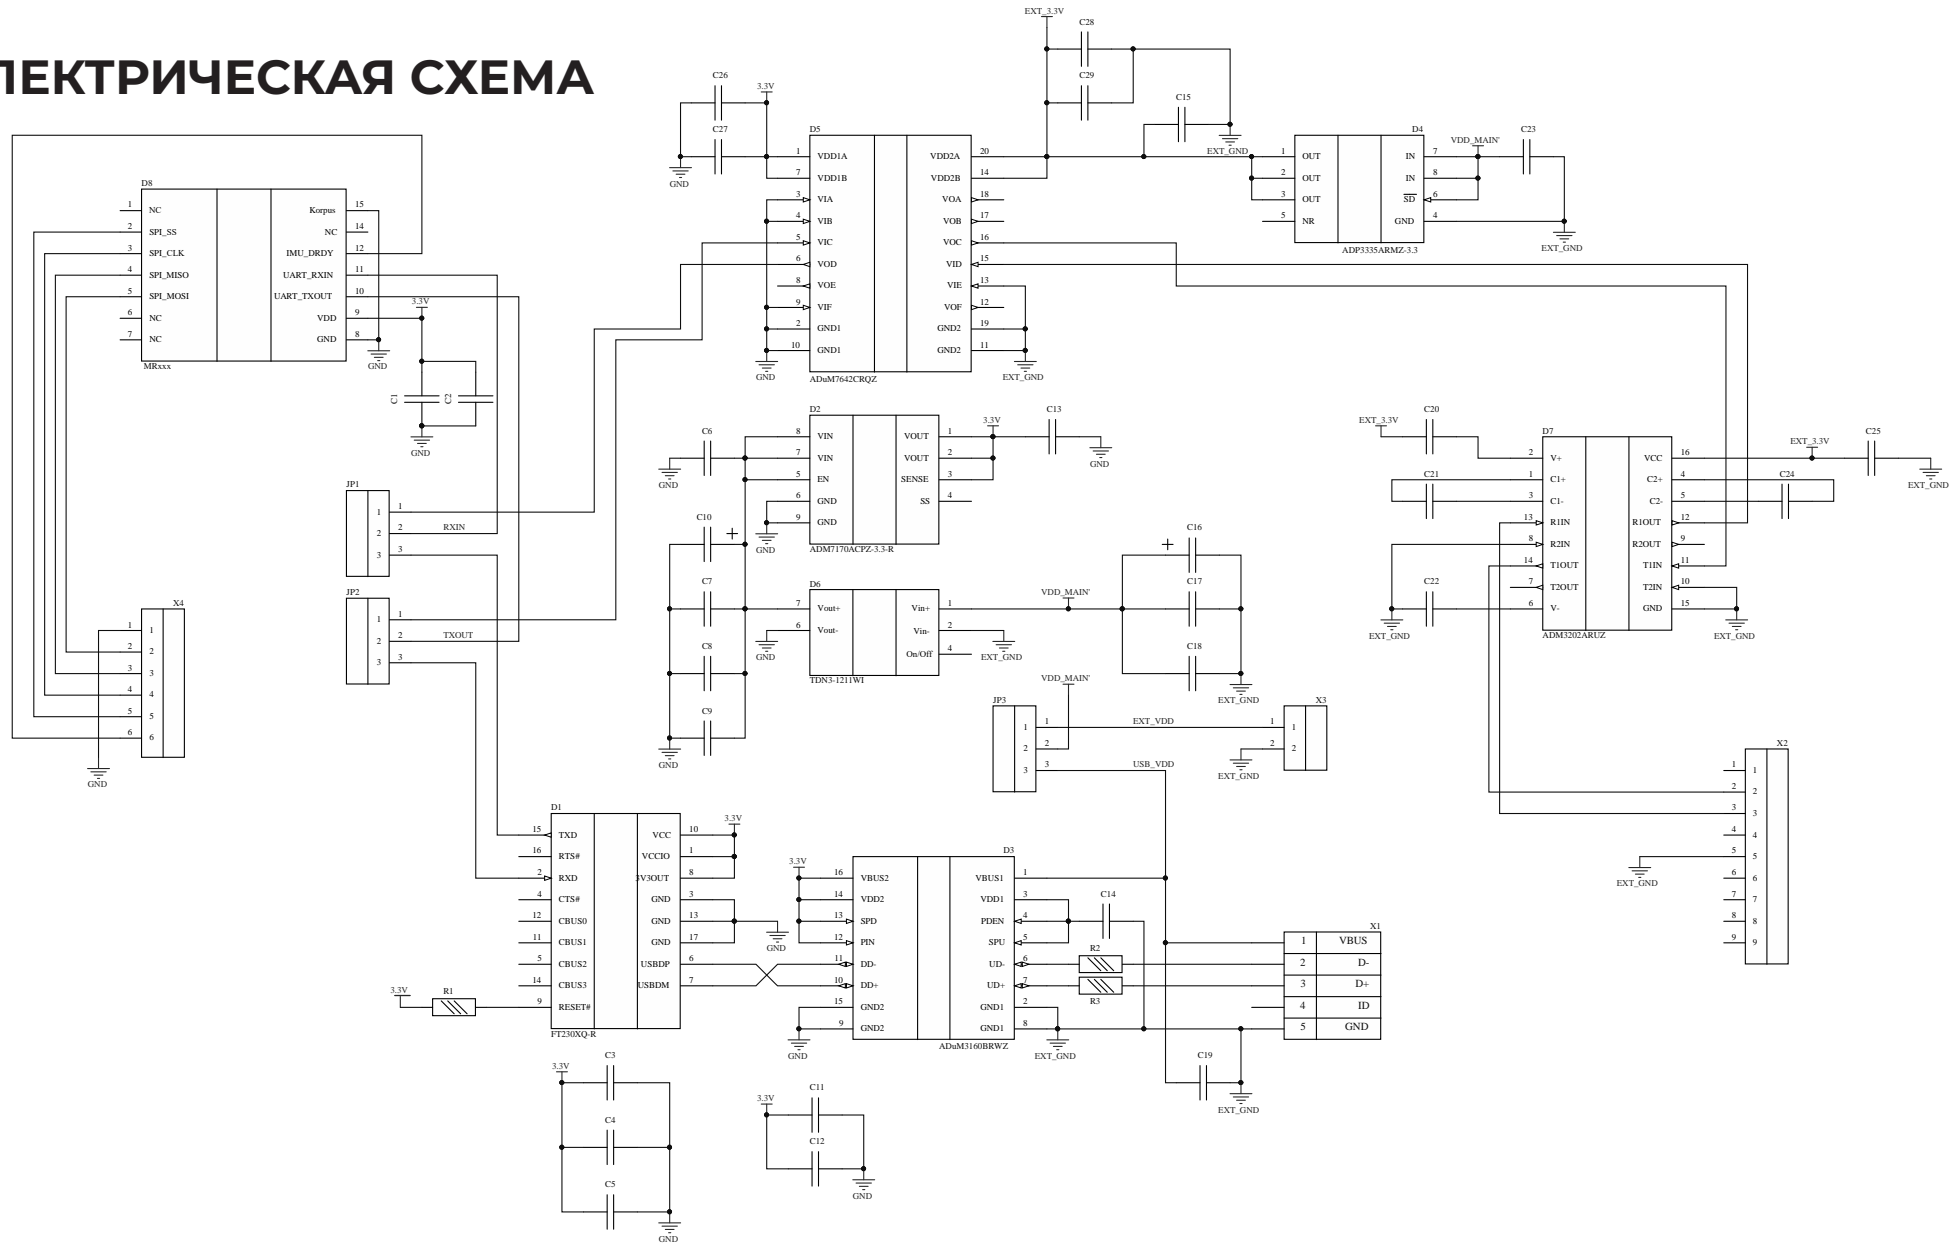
ЛЕКТРИЧЕСКАЯ СХЕМА

D8
1 NC
2 SPI_SS
3 SPI_CLK
4 SPI_MISO
5 SPI_MOSI
6 NC
7 NC
Korpus 15
NC 14
IMU_DRDY 12
UART_RXIN 11
UART_TXOUT 10
VDD 9
GND 8
MRxxx
3.3V
GND
C1 C2
GND

JP1
1 1
2 2 RXIN
3 3
JP2
1 1
2 2 TXOUT
3 3

X4
1 1
2 2
3 3
4 4
5 5
6 6
GND

C26 3.3V
C27
GND
D5
1 VDD1A
7 VDD1B
3 VIA
4 VIB
5 VIC
6 VOD
8 VOE
9 VIF
2 GND1
10 GND1
VDD2A 20
VDD2B 14
VOA 18
VOB 17
VOC 16
VID 15
VIE 13
VOF 12
GND2 19
GND2 11
GND
ADuM7642CRQZ
EXT_GND

EXT_3.3V
C28
C29
C15
EXT_GND
D4
1 OUT
2 OUT
3 OUT
5 NR
IN 7
IN 8
$\overline{SD}$ 6
GND 4
ADP3335ARMZ-3.3
VDD_MAIN'
C23
EXT_GND

D2
C6
GND
8 VIN
7 VIN
5 EN
6 GND
9 GND
VOUT 1
VOUT 2
SENSE 3
SS 4
ADM7170ACPZ-3.3-R
GND
3.3V
C13
GND

C10
C7
C8
C9
GND
D6
7 Vout+
6 Vout-
Vin+ 1
Vin- 2
On/Off 4
TDN3-1211WI
GND
EXT_GND
VDD_MAIN'
C16
C17
C18
EXT_GND

JP3
VDD_MAIN'
1 1 EXT_VDD
2 2
3 3 USB_VDD
X3
1 1
2 2
EXT_GND

EXT_3.3V
C20
C21
C22
EXT_GND
D7
2 V+
1 C1+
3 C1-
13 R1IN
8 R2IN
14 T1OUT
7 T2OUT
6 V-
VCC 16
C2+ 4
C2- 5
R1OUT 12
R2OUT 9
T1IN 11
T2IN 10
GND 15
ADM3202ARUZ
EXT_GND
EXT_3.3V
C25
EXT_GND
C24

X2
1 1
2 2
3 3
4 4
5 5
6 6
7 7
8 8
9 9
EXT_GND

D1
15 TXD
16 RTS#
2 RXD
4 CTS#
12 CBUS0
11 CBUS1
5 CBUS2
14 CBUS3
9 RESET#
VCC 10
VCCIO 1
3V3OUT 8
GND 3
GND 13
GND 17
USBDP 6
USBDM 7
FT230XQ-R
3.3V
GND
3.3V R1

3.3V
D3
16 VBUS2
14 VDD2
13 SPD
12 PIN
11 DD-
10 DD+
15 GND2
9 GND2
VBUS1 1
VDD1 3
PDEN 4
SPU 5
UD- 6
UD+ 7
GND1 2
GND1 8
ADuM3160BRWZ
GND
EXT_GND
C14
R2
R3
X1
| 1 | VBUS |
|---|---|
| 2 | D- |
| 3 | D+ |
| 4 | ID |
| 5 | GND |
C19
EXT_GND

3.3V
C3
C4
C5
GND
3.3V
C11
C12
GND